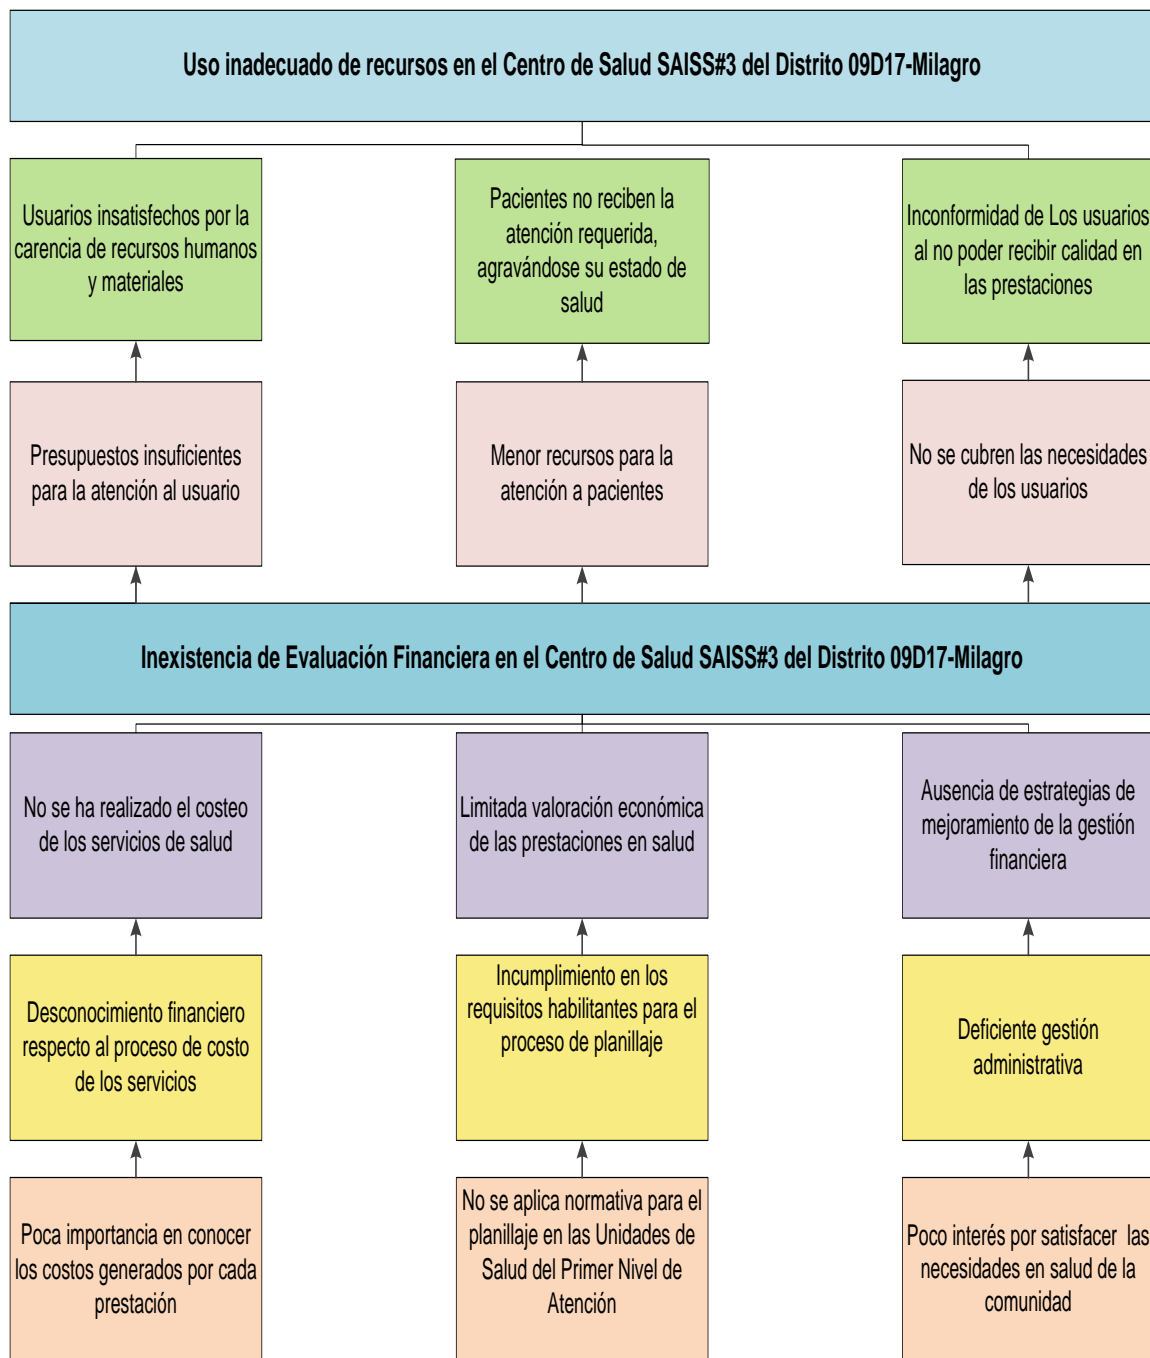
Uso inadecuado de recursos en el Centro de Salud SAISS#3 del Distrito 09D17-Milagro

Usuarios insatisfechos por la carencia de recursos humanos y materiales

Pacientes no reciben la atención requerida, agravándose su estado de salud

Inconformidad de Los usuarios al no poder recibir calidad en las prestaciones

Presupuestos insuficientes para la atención al usuario

Menor recursos para la atención a pacientes

No se cubren las necesidades de los usuarios

Inexistencia de Evaluación Financiera en el Centro de Salud SAISS#3 del Distrito 09D17-Milagro

No se ha realizado el costeo de los servicios de salud

Limitada valoración económica de las prestaciones en salud

Ausencia de estrategias de mejoramiento de la gestión financiera

Desconocimiento financiero respecto al proceso de costo de los servicios

Incumplimiento en los requisitos habilitantes para el proceso de planillaje

Deficiente gestión administrativa

Poca importancia en conocer los costos generados por cada prestación

No se aplica normativa para el planillaje en las Unidades de Salud del Primer Nivel de Atención

Poco interés por satisfacer las necesidades en salud de la comunidad